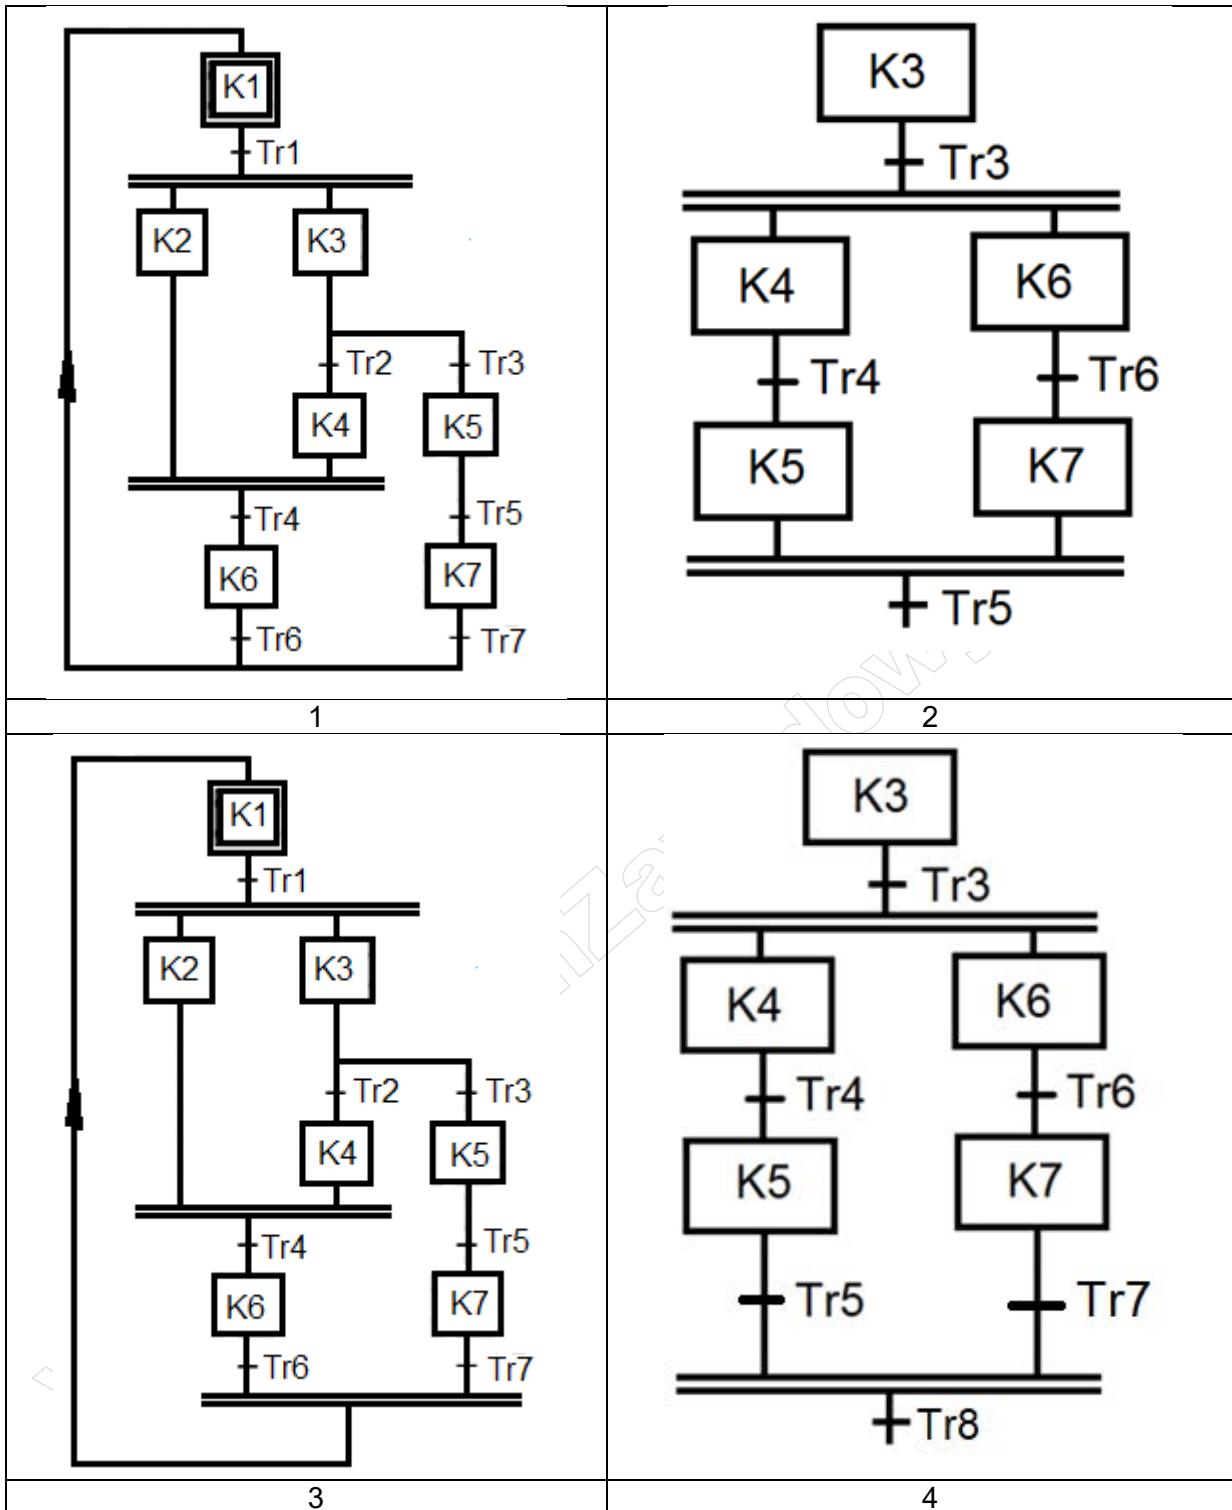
| K1 Tr1 K2 K3 Tr2 Tr3 K4 K5 Tr4 Tr5 K6 K7 Tr6 Tr7 | K3 Tr3 K4 K6 Tr4 Tr6 K5 K7 Tr5 |
|---|---|
| 1 | 2 |
| K1 Tr1 K2 K3 Tr2 Tr3 K4 K5 Tr4 Tr5 K6 K7 Tr6 Tr7 | K3 Tr3 K4 K6 Tr4 Tr6 K5 K7 Tr5 Tr7 Tr8 |
| 3 | 4 |